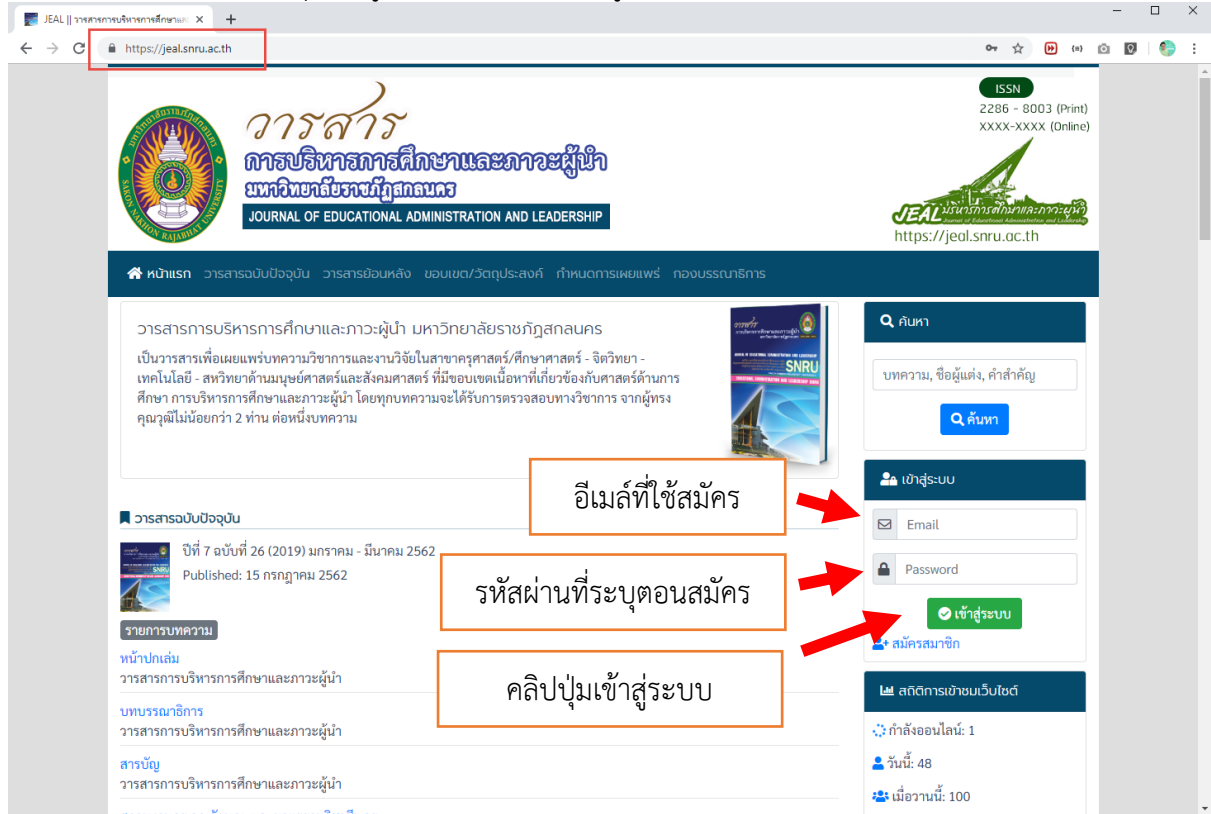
JEAL || วารสารการบริหารการศึกษาแล

https://jeal.snru.ac.th

วารสาร
การบริหารการศึกษาและภาวะผู้นำ
มหาวิทยาลัยราชภัฏสกลนคร
JOURNAL OF EDUCATIONAL ADMINISTRATION AND LEADERSHIP

SAKON NAKHON RAJABHAT UNIVERSITY

ISSN
2286 - 8003 (Print)
XXXX-XXXX (Online)

JEAL บริหารการศึกษาและภาวะผู้นำ
https://jeal.snru.ac.th

หน้าแรก วารสารฉบับปัจจุบัน วารสารย้อนหลัง ขอบเขต/วัตถุประสงค์ กำหนดการเผยแพร่ กองบรรณาธิการ

วารสารการบริหารการศึกษาและภาวะผู้นำ มหาวิทยาลัยราชภัฏสกลนคร

เป็นวารสารเพื่อเผยแพร่บทความวิชาการและงานวิจัยในสาขาครุศาสตร์/ศึกษาศาสตร์ - จิตวิทยา - เทคโนโลยี - สหวิทยาด้านมนุษย์ศาสตร์และสังคมศาสตร์ ที่มีขอบเขตเนื้อหาที่เกี่ยวข้องกับศาสตร์ด้านการศึกษา การบริหารการศึกษาและภาวะผู้นำ โดยทุกบทความจะได้รับการตรวจสอบทางวิชาการ จากผู้ทรงคุณวุฒิไม่น้อยกว่า 2 ท่าน ต่อหนึ่งบทความ

SNRU

ค้นหา
บทความ, ชื่อผู้แต่ง, คำสำคัญ
ค้นหา

เข้าสู่ระบบ
Email
Password
เข้าสู่ระบบ
สมัครสมาชิก

อีเมล์ที่ใช้สมัคร
รหัสผ่านที่ระบุตอนสมัคร
คลิปปุ่มเข้าสู่ระบบ

วารสารฉบับปัจจุบัน
ปีที่ 7 ฉบับที่ 26 (2019) มกราคม - มีนาคม 2562
Published: 15 กรกฎาคม 2562

รายการบทความ
หน้าปกเล่ม
วารสารการบริหารการศึกษาและภาวะผู้นำ
บทบรรณาธิการ
วารสารการบริหารการศึกษาและภาวะผู้นำ
สารบัญ
วารสารการบริหารการศึกษาและภาวะผู้นำ

สถิติการเข้าชมเว็บไซต์
กำลังออนไลน์: 1
วันนี้: 48
เมื่อวานนี้: 100